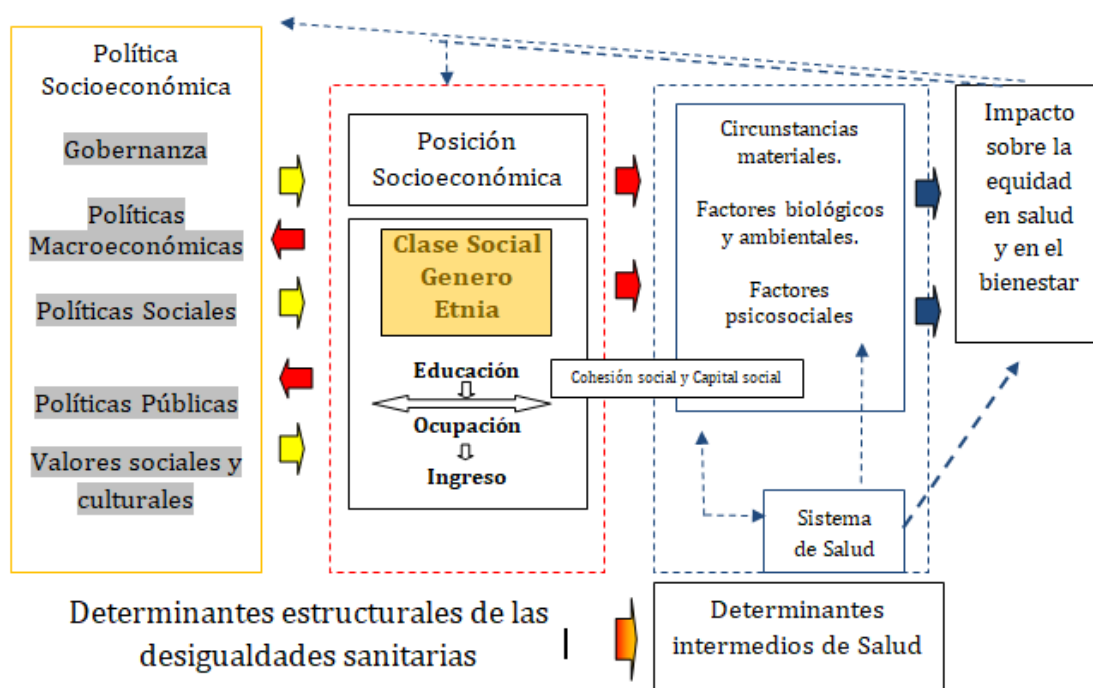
Política Socioeconómica

Gobernanza

Políticas Macroeconómicas

Políticas Sociales

Políticas Públicas

Valores sociales y culturales

Posición Socioeconómica

Clase Social
Genero
Etnia

Educación

Ocupación

Ingreso

Cohesión social y Capital social

Circunstancias materiales.

Factores biológicos y ambientales.

Factores psicosociales

Sistema de Salud

Impacto sobre la equidad en salud y en el bienestar

Determinantes estructurales de las desigualdades sanitarias

Determinantes intermedios de Salud